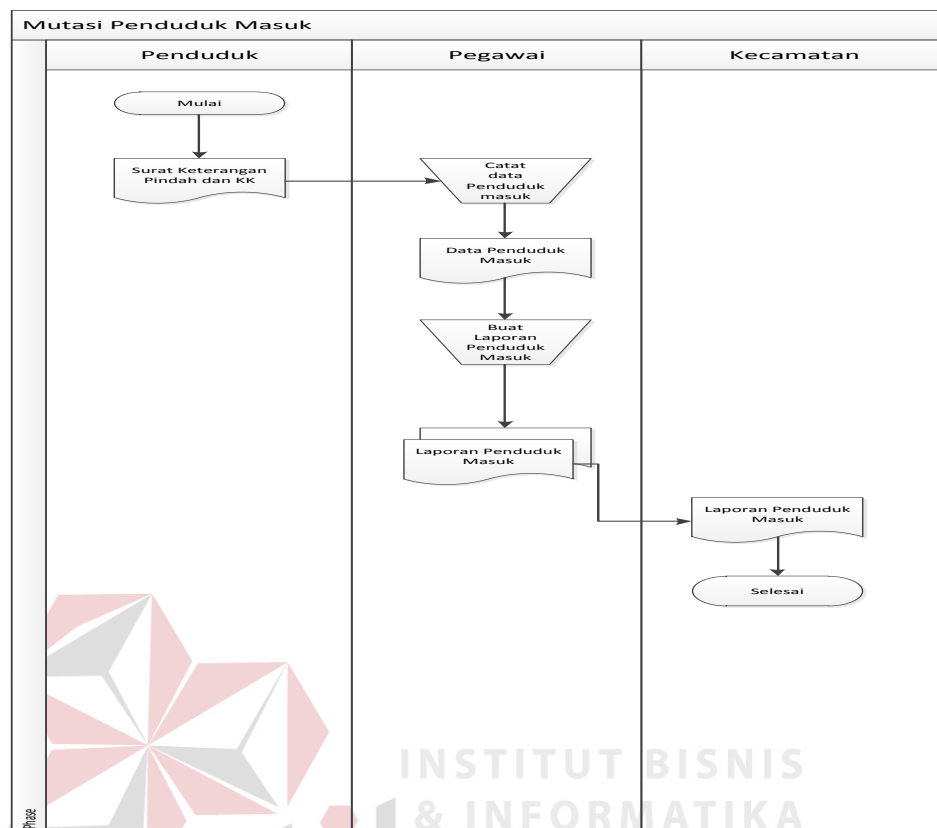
Mutasi Penduduk Masuk

Penduduk

Pegawai

Kecamatan

Mulai

Surat Keterangan Pindah dan KK

Catat data Penduduk masuk

Data Penduduk Masuk

Buat Laporan Penduduk Masuk

Laporan Penduduk Masuk

Laporan Penduduk Masuk

Selesai

Phase

INSTITUT BISNIS & INFORMATIKA